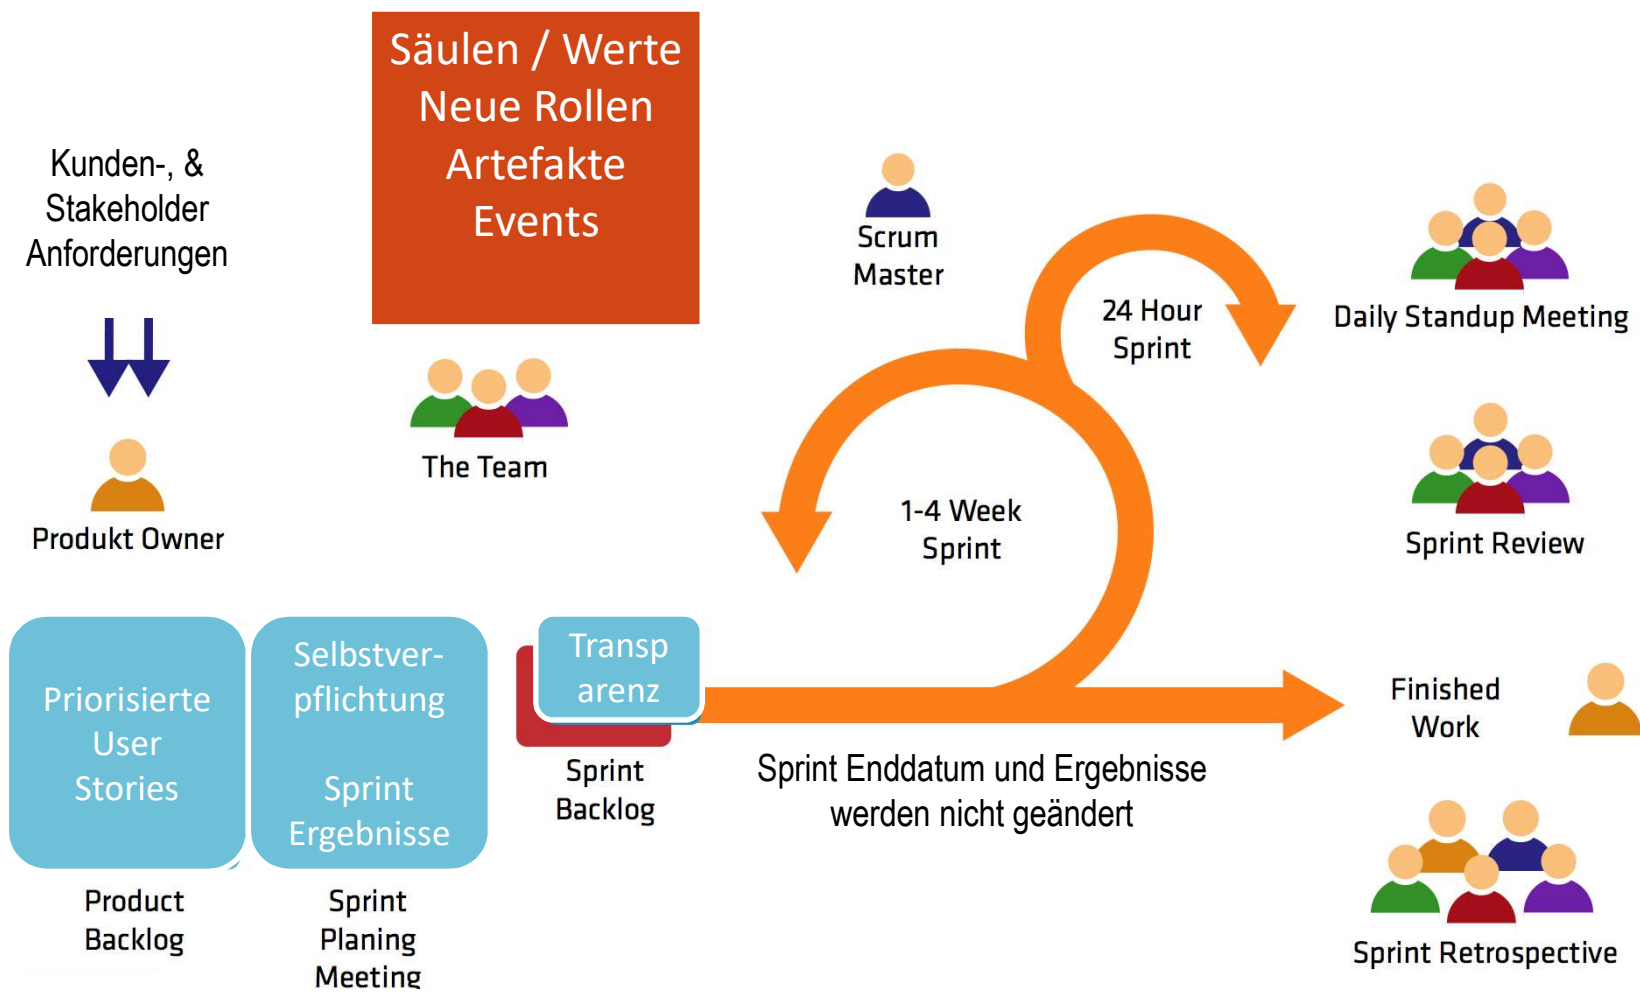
Säulen / Werte
Neue Rollen
Artefakte
Events

Kunden-, &
Stakeholder
Anforderungen

Produkt Owner

The Team

Scrum
Master

24 Hour
Sprint

Daily Standup Meeting

1-4 Week
Sprint

Sprint Review

Priorisierte
User
Stories

Product
Backlog

Selbstverpflichtung

Sprint
Ergebnisse

Sprint
Planing
Meeting

Transparenz

Sprint
Backlog

Sprint Enddatum und Ergebnisse
werden nicht geändert

Finished
Work

Sprint Retrospective